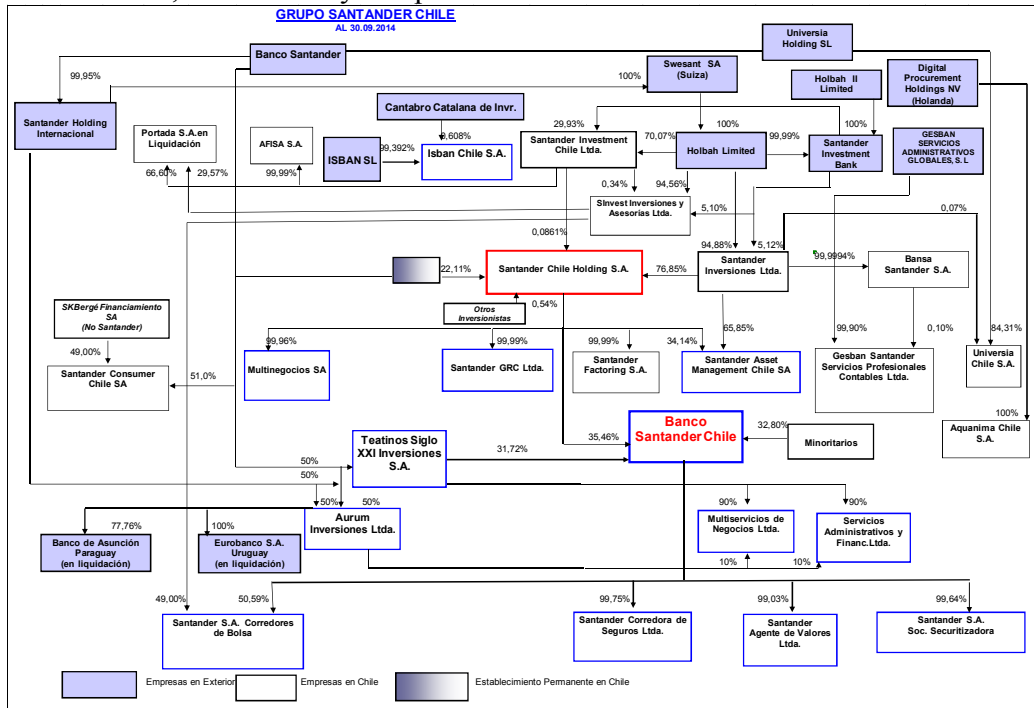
GRUPO SANTANDER CHILE
AL 30.09.2014

Banco Santander

Universia Holding SL

Digital Procurement Holdings NV (Holanda)

Holbah II Limited

Swesant SA (Suiza)

99,95%

100%

Santander Holding Internacional

Cantabro Catalana de Invr.

Portada S.A.en Liquidación

AFISA S.A.

ISBAN SL

99,392%

0,608%

Isban Chile S.A.

29,93%

Santander Investment Chile Ltda.

70,07%

100%

Holbah Limited

99,99%

Santander Investment Bank

100%

GESBAN SERVICIOS ADMINISTRATIVOS GLOBALES, S. L

66,60%

29,57%

99,99%

0,34%

94,56%

SInvest Inversiones y Asesorías Ltda.

5,10%

0,07%

0,0861%

94,88%

5,12%

22,11%

Santander Chile Holding S.A.

76,85%

Santander Inversiones Ltda.

99,9994%

Bansa Santander S.A.

0,54%

Otros Inversionistas

SKBergé Financiamiento SA (No Santander)

99,96%

99,99%

99,99%

34,14%

65,85%

99,90%

0,10%

84,31%

49,00%

Multinegocios SA

Santander GRC Ltda.

Santander Factoring S.A.

Santander Asset Management Chile SA

Gesban Santander Servicios Profesionales Contables Ltda.

Universia Chile S.A.

Santander Consumer Chile SA

51,0%

100%

Aquanima Chile S.A.

Teatinos Siglo XXI Inversiones S.A.

31,72%

35,46%

Banco Santander Chile

32,80%

Minoritarios

50%

50%

50%

50%

90%

90%

77,76%

100%

Aurum Inversiones Ltda.

Multiservicios de Negocios Ltda.

Servicios Administrativos y Financ.Ltda.

Banco de Asunción Paraguay (en liquidación)

Eurobanco S.A. Uruguay (en liquidación)

10%

10%

49,00%

50,59%

99,75%

99,03%

99,64%

Santander S.A. Corredores de Bolsa

Santander Corredora de Seguros Ltda.

Santander Agente de Valores Ltda.

Santander S.A. Soc. Securitizadora

Empresas en Exterior

Empresas en Chile

Establecimiento Permanente en Chile